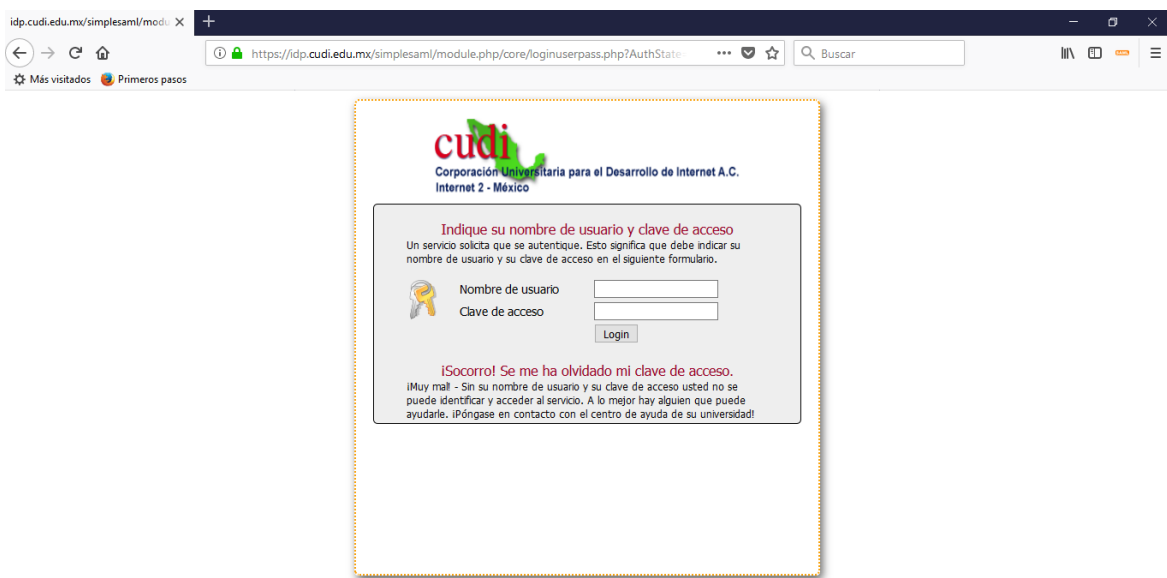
idp.cudi.edu.mx/simplesaml/modu ×

https://idp.cudi.edu.mx/simplesaml/module.php/core/loginuserpass.php?AuthState

Buscar

Más visitados Primeros pasos

cudi
Corporación Universitaria para el Desarrollo de Internet A.C.
Internet 2 - México

Indique su nombre de usuario y clave de acceso
Un servicio solicita que se autentique. Esto significa que debe indicar su nombre de usuario y su clave de acceso en el siguiente formulario.

Nombre de usuario
Clave de acceso
Login

¡Socorro! Se me ha olvidado mi clave de acceso.
¡Muy mal! - Sin su nombre de usuario y su clave de acceso usted no se puede identificar y acceder al servicio. A lo mejor hay alguien que puede ayudarle. ¡Póngase en contacto con el centro de ayuda de su universidad!